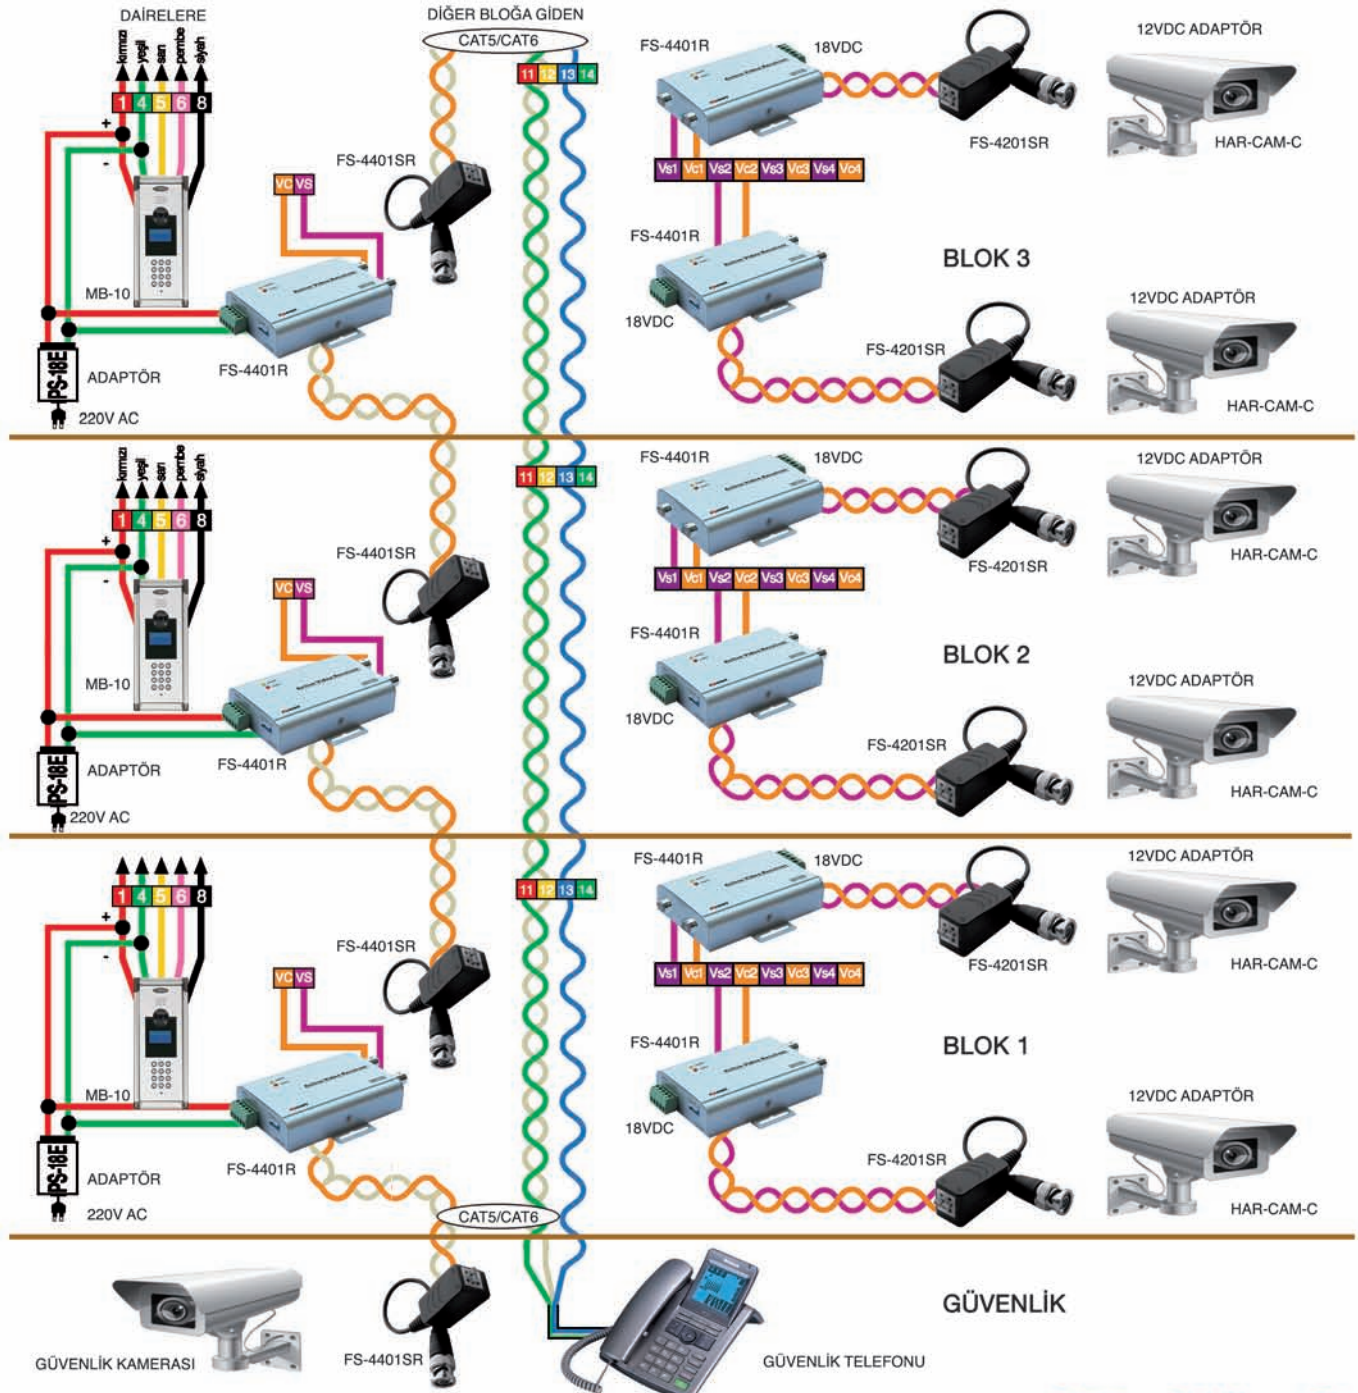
DAİRELERE

kırmızı yeşil sarı pembe siyah

1 4 5 6 8

+

-

MB-10

PS-18E

ADAPTÖR

220V AC

DİĞER BLOĞA GİDEN

CAT5/CAT6

11 12 13 14

FS-4401SR

VC VS

FS-4401R

FS-4401R

18VDC

FS-4201SR

12VDC ADAPTÖR

HAR-CAM-C

Vs1 Vc1 Vs2 Vc2 Vs3 Vc3 Vs4 Vc4

FS-4401R

18VDC

BLOK 3

12VDC ADAPTÖR

FS-4201SR

HAR-CAM-C

kırmızı yeşil sarı pembe siyah

1 4 5 6 8

+

-

MB-10

PS-18E

ADAPTÖR

220V AC

FS-4401SR

VC VS

FS-4401R

11 12 13 14

FS-4401R

18VDC

12VDC ADAPTÖR

FS-4201SR

HAR-CAM-C

Vs1 Vc1 Vs2 Vc2 Vs3 Vc3 Vs4 Vc4

FS-4401R

18VDC

BLOK 2

12VDC ADAPTÖR

FS-4201SR

HAR-CAM-C

1 4 5 6 8

+

-

MB-10

PS-18E

ADAPTÖR

220V AC

FS-4401SR

VC VS

FS-4401R

11 12 13 14

FS-4401R

18VDC

12VDC ADAPTÖR

FS-4201SR

HAR-CAM-C

Vs1 Vc1 Vs2 Vc2 Vs3 Vc3 Vs4 Vc4

FS-4401R

18VDC

BLOK 1

12VDC ADAPTÖR

FS-4201SR

HAR-CAM-C

CAT5/CAT6

GÜVENLİK

GÜVENLİK KAMERASI

FS-4401SR

GÜVENLİK TELEFONU